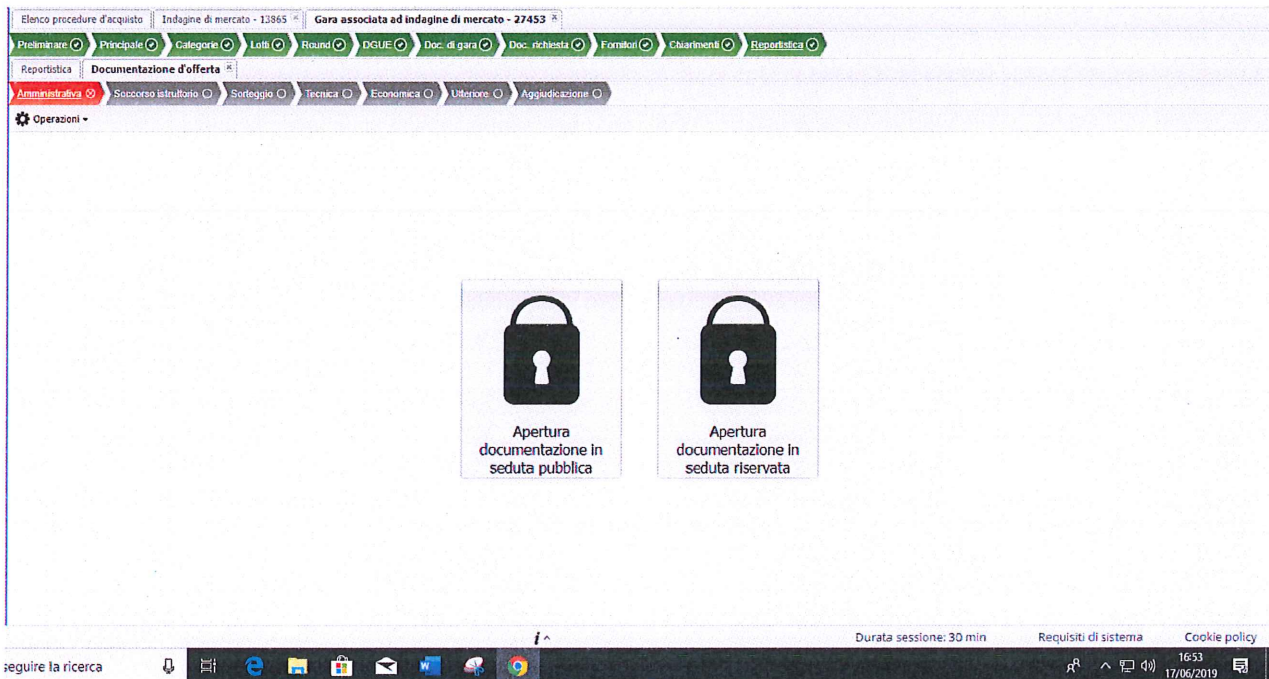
Elenco procedure d'acquisto | Indagine di mercato - 13865 × | Gara associata ad indagine di mercato - 27453 ×

Preliminare | Principale | Categorie | Lotti | Round | DGUE | Doc. di gara | Doc. richiesta | Fornitori | Chiarimenti | Reportistica

Reportistica | Documentazione d'offerta ×

Amministrativa | Soccorso istruttorio | Sorteggio | Tecnica | Economica | Ulteriore | Aggiudicazione

Operazioni

Apertura documentazione in seduta pubblica

Apertura documentazione in seduta riservata

i ^

Durata sessione: 30 min

Requisiti di sistema

Cookie policy

seguire la ricerca

16:53
17/06/2019